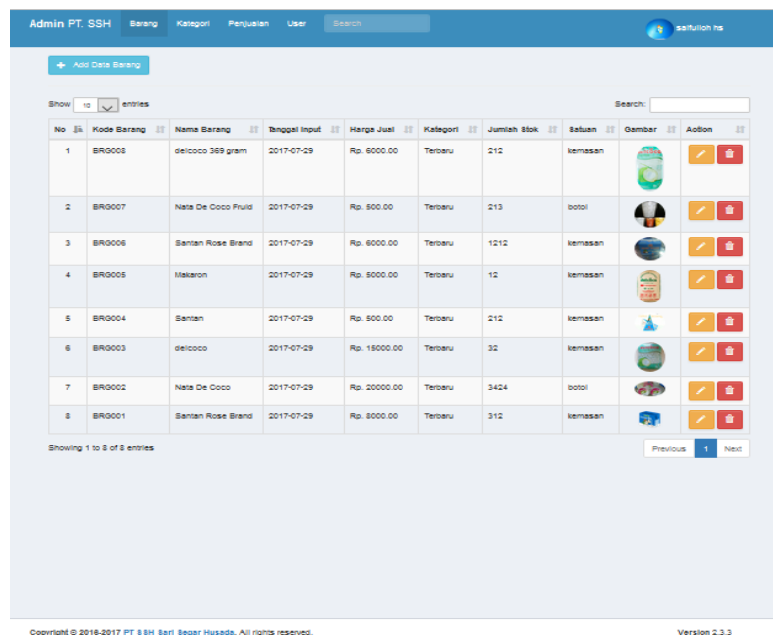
Admin PT. SSH Barang Kategori Penjualan User Search saifulloh hs

+ Add Data Barang

Show 10 entries

Search:

| No | Kode Barang | Nama Barang | Tanggal Input | Harga Jual | Kategori | Jumlah Stok | Satuan | Gambar | Action |
|---|---|---|---|---|---|---|---|---|---|
| 1 | BRG008 | delcoco 369 gram | 2017-07-29 | Rp. 6000.00 | Terbaru | 212 | kemasan | | |
| 2 | BRG007 | Nata De Coco Fruid | 2017-07-29 | Rp. 500.00 | Terbaru | 213 | botol | | |
| 3 | BRG006 | Santan Rose Brand | 2017-07-29 | Rp. 6000.00 | Terbaru | 1212 | kemasan | | |
| 4 | BRG005 | Makaron | 2017-07-29 | Rp. 5000.00 | Terbaru | 12 | kemasan | | |
| 5 | BRG004 | Santan | 2017-07-29 | Rp. 500.00 | Terbaru | 212 | kemasan | | |
| 6 | BRG003 | delcoco | 2017-07-29 | Rp. 15000.00 | Terbaru | 32 | kemasan | | |
| 7 | BRG002 | Nata De Coco | 2017-07-29 | Rp. 20000.00 | Terbaru | 3424 | botol | | |
| 8 | BRG001 | Santan Rose Brand | 2017-07-29 | Rp. 8000.00 | Terbaru | 312 | kemasan | | |

Showing 1 to 8 of 8 entries

Previous 1 Next

Copyright © 2016-2017 PT SSH Sari Segar Husada. All rights reserved.

Version 2.3.3